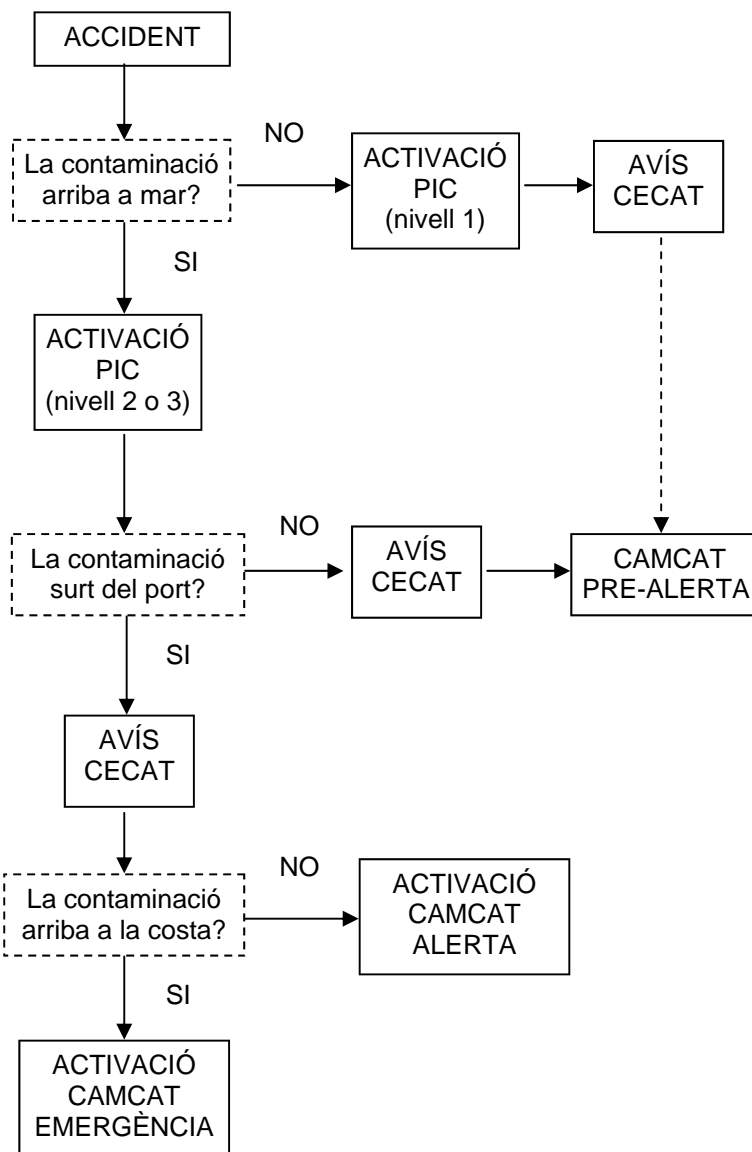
ACCIDENT

La contaminació arriba a mar?

NO

ACTIVACIÓ PIC (nivell 1)

AVÍS CECAT

SI

ACTIVACIÓ PIC (nivell 2 o 3)

La contaminació surt del port?

NO

AVÍS CECAT

CAMCAT PRE-ALERTA

SI

AVÍS CECAT

La contaminació arriba a la costa?

NO

ACTIVACIÓ CAMCAT ALERTA

SI

ACTIVACIÓ CAMCAT EMERGÈNCIA